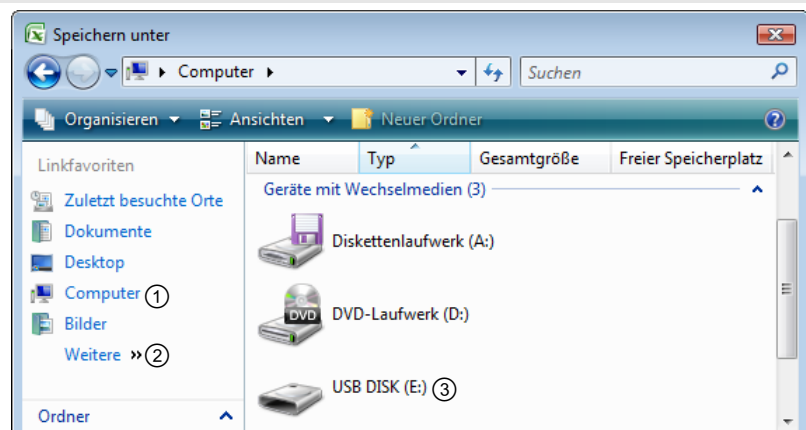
Speichern unter

Computer

Suchen

Organisieren
Ansichten
Neuer Ordner

Linkfavoriten
Zuletzt besuchte Orte
Dokumente
Desktop
Computer ①
Bilder
Weitere » ②

Ordner

| Name | Typ | Gesamtgröße | Freier Speicherplatz |
|---|---|---|---|

Geräte mit Wechselmedien (3)

Diskettenlaufwerk (A:)
DVD
DVD-Laufwerk (D:)
USB DISK (E:) ③